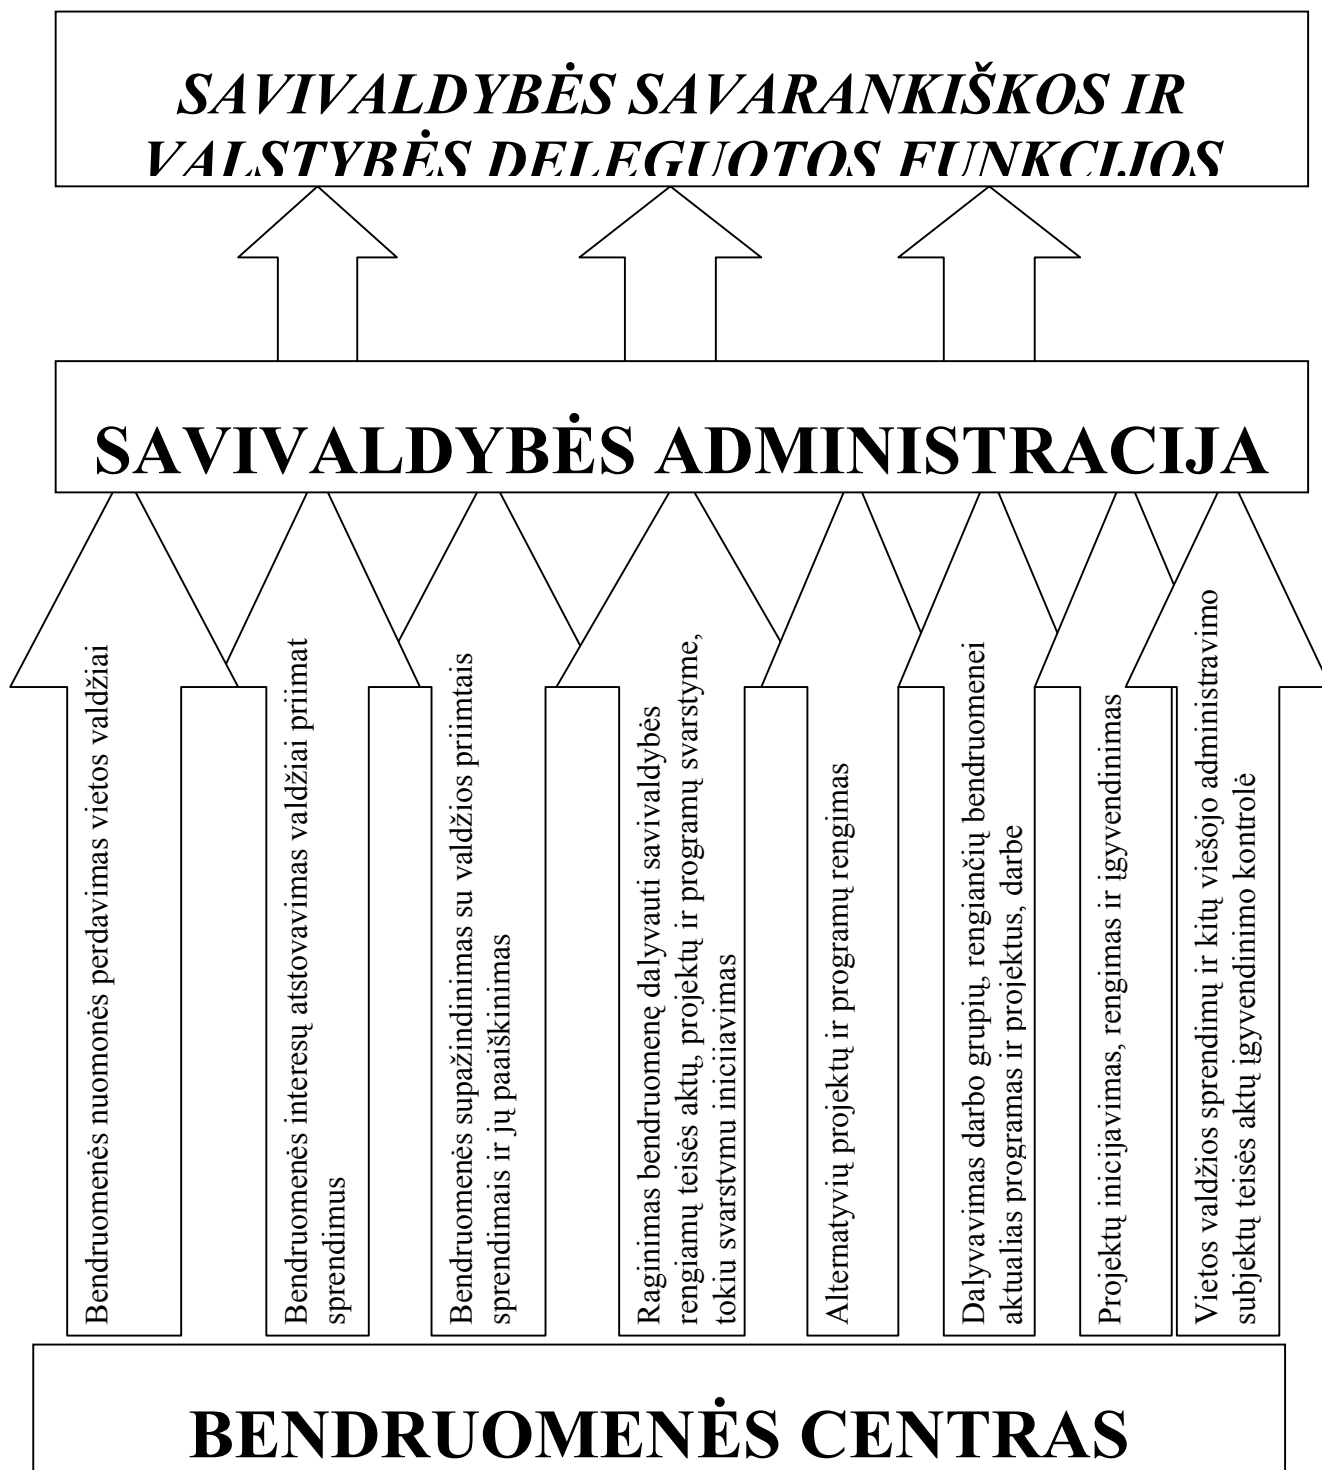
SAVIVALDYBĖS SAVARANKIŠKOS IR VALSTYBĖS DELEGUOTOS FUNKCIJOS

SAVIVALDYBĖS ADMINISTRACIJA

Bendruomenės nuomonės perdavimas vietos valdžiai

Bendruomenės interesų atstovavimas valdžiai priimat sprendimus

Bendruomenės supažindinimas su valdžios priimtais sprendimais ir jų paaiškinimas

Raginimas bendruomenę dalyvauti savivaldybės rengiamų teisės aktų, projektų ir programų svarstyme, tokiu svarstymu iniciiavimas

Alternatyvių projektų ir programų rengimas

Dalyvavimas darbo grupių, rengiančių bendruomenei aktualias programas ir projektus, darbe

Projektų inicijavimas, rengimas ir įgyvendinimas

Vietos valdžios sprendimų ir kitų viešojo administravimo subjektų teisės aktų įgyvendinimo kontrolė

BENDRUOMENĖS CENTRAS